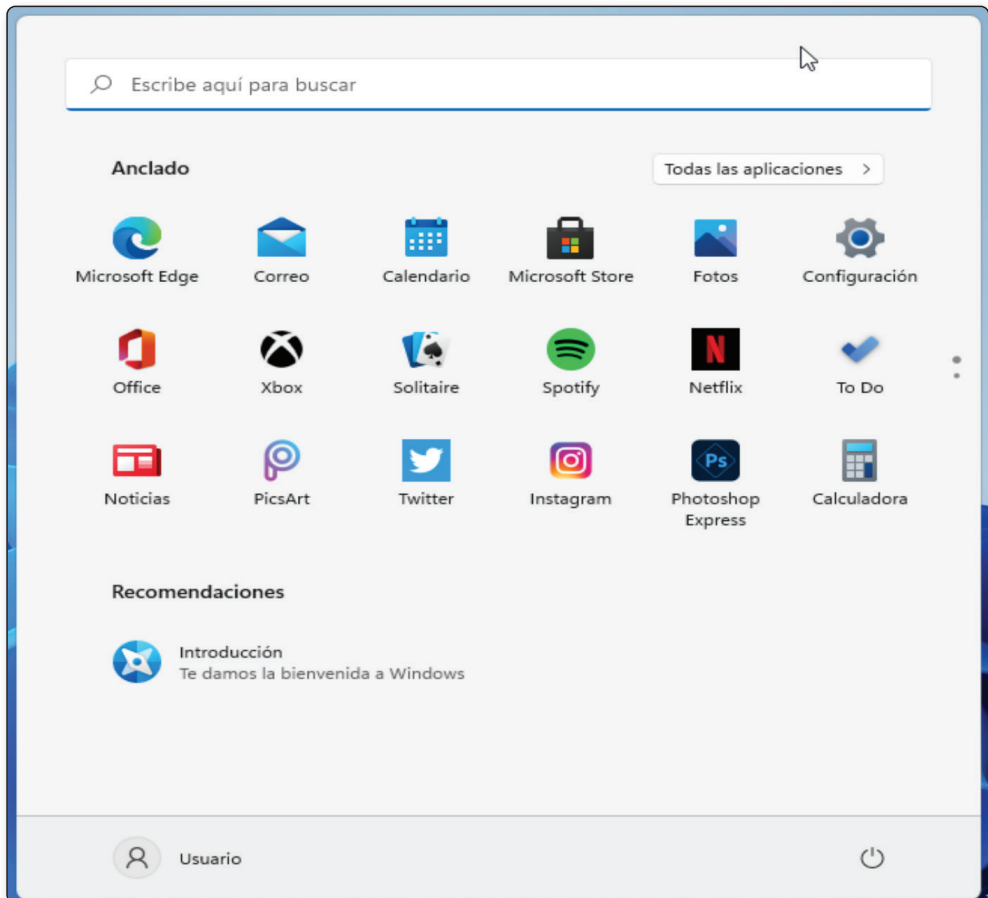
Escribe aquí para buscar

Anclado

Todas las aplicaciones >

Microsoft Edge
Correo
Calendario
Microsoft Store
Fotos
Configuración

Office
Xbox
Solitaire
Spotify
Netflix
To Do

Noticias
PicsArt
Twitter
Instagram
Photoshop Express
Calculadora

Recomendaciones

Introducción
Te damos la bienvenida a Windows

Usuario